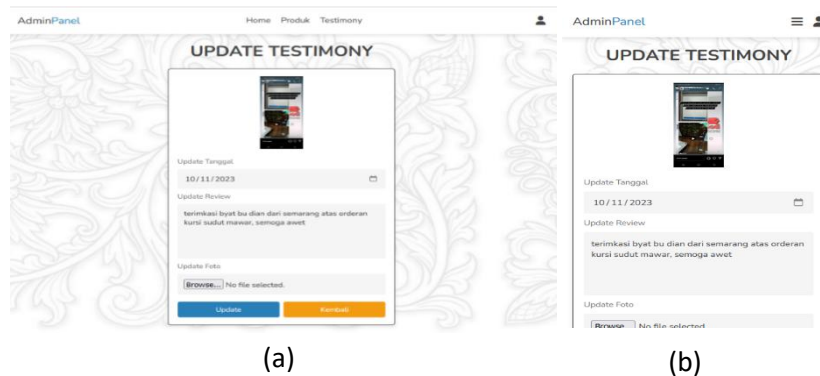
AdminPanel

Home Produk Testimony

UPDATE TESTIMONY

Update Tanggal

10/11/2023

Update Review

terimkasi byat bu dian dari semarang atas orderan kursi sudut mawar, semoga awet

Update Foto

Browse... No file selected.

Update

Kembali

(a)

AdminPanel

UPDATE TESTIMONY

Update Tanggal

10/11/2023

Update Review

terimkasi byat bu dian dari semarang atas orderan kursi sudut mawar, semoga awet

Update Foto

Browse No file selected

(b)